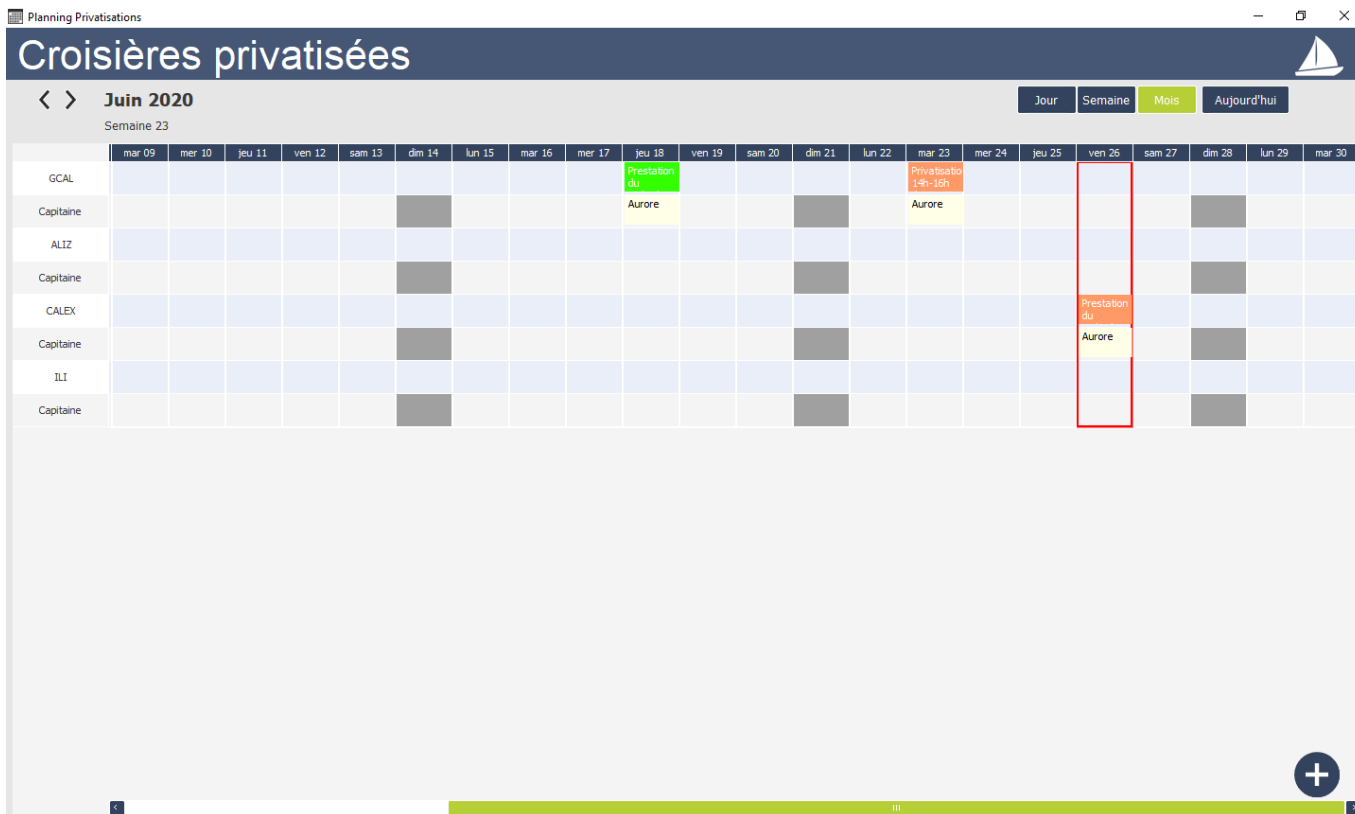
Planning Privatisations

Croisières privatisées

Juin 2020

Semaine 23

Jour Semaine Mois Aujourd'hui

| | mar 09 | mer 10 | jeu 11 | ven 12 | sam 13 | dim 14 | lun 15 | mar 16 | mer 17 | jeu 18 | ven 19 | sam 20 | dim 21 | lun 22 | mar 23 | mer 24 | jeu 25 | ven 26 | sam 27 | dim 28 | lun 29 | mar 30 |
|---|---|---|---|---|---|---|---|---|---|---|---|---|---|---|---|---|---|---|---|---|---|---|
| GCAL | | | | | | | | | | Prestation du | | | | | Privatisatio 14h-16h | | | | | | | |
| Capitaine | | | | | | | | | | Aurore | | | | | Aurore | | | | | | | |
| ALIZ | | | | | | | | | | | | | | | | | | | | | | |
| Capitaine | | | | | | | | | | | | | | | | | | | | | | |
| CALEX | | | | | | | | | | | | | | | | | | Prestation du | | | | |
| Capitaine | | | | | | | | | | | | | | | | | | Aurore | | | | |
| ILI | | | | | | | | | | | | | | | | | | | | | | |
| Capitaine | | | | | | | | | | | | | | | | | | | | | | |